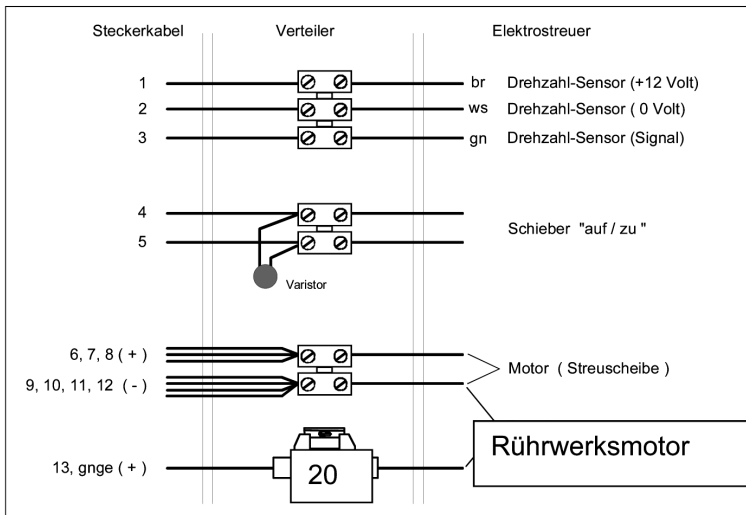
Steckerkabel

Verteiler

Elektrostreuer

1

br

Drehzahl-Sensor (+12 Volt)

2

ws

Drehzahl-Sensor ( 0 Volt)

3

gn

Drehzahl-Sensor (Signal)

4

5

Schieber "auf / zu "

Varistor

6, 7, 8 ( + )

9, 10, 11, 12 ( - )

Motor ( Streuscheibe )

Rührwerksmotor

13, gnge ( + )

20